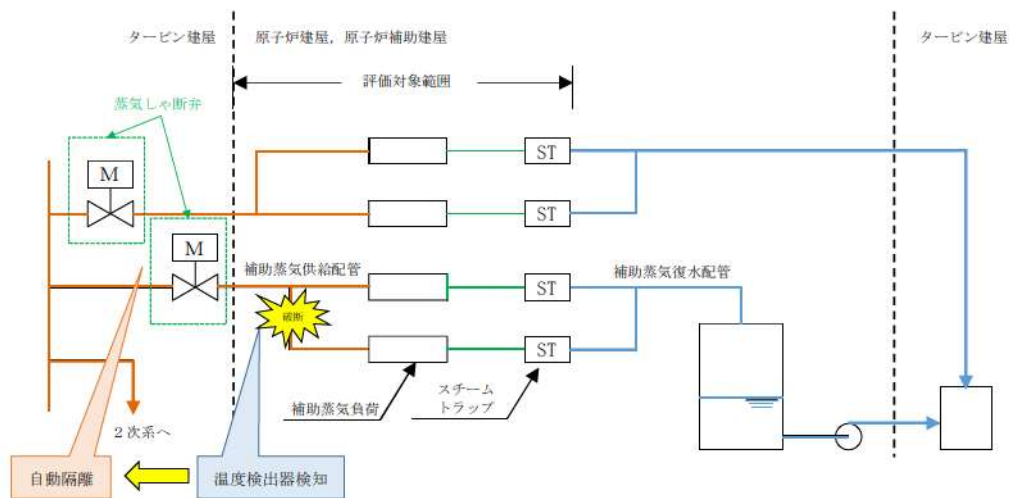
タービン建屋

原子炉建屋，原子炉補助建屋

タービン建屋

評価対象範囲

蒸気しゃ断弁

M

M

ST

ST

補助蒸気供給配管

ST

補助蒸気復水配管

破断

ST

補助蒸気負荷

スチームトラップ

２次系へ

自動隔離

温度検出器検知